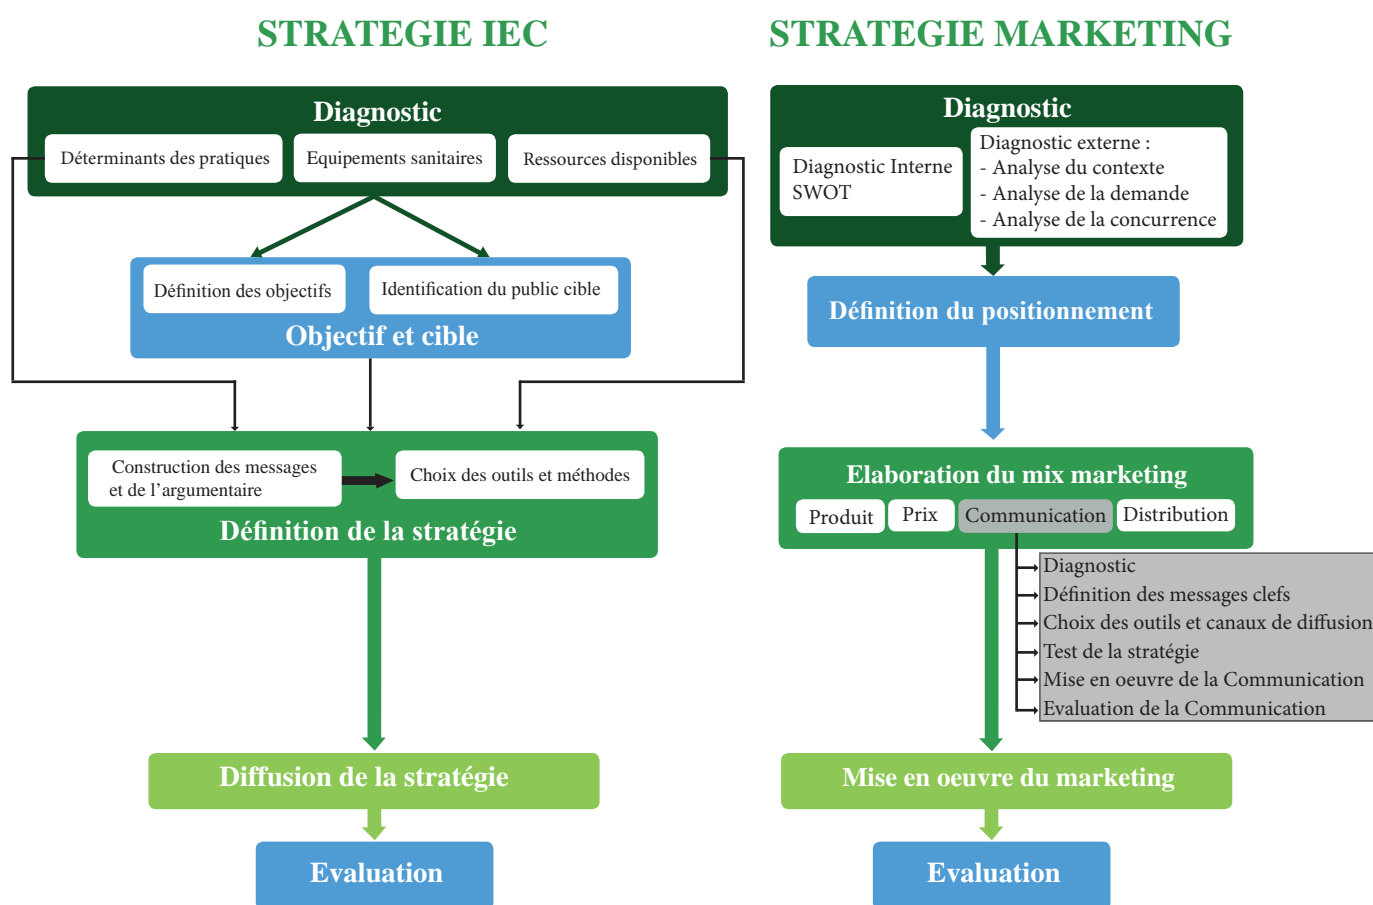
STRATEGIE IEC

Diagnostic

Déterminants des pratiques

Equipements sanitaires

Ressources disponibles

Définition des objectifs

Identification du public cible

Objectif et cible

Construction des messages et de l'argumentaire

Choix des outils et méthodes

Définition de la stratégie

Diffusion de la stratégie

Evaluation

STRATEGIE MARKETING

Diagnostic

Diagnostic Interne SWOT

Diagnostic externe :
- Analyse du contexte
- Analyse de la demande
- Analyse de la concurrence

Définition du positionnement

Elaboration du mix marketing

Produit

Prix

Communication

Distribution

Diagnostic
Définition des messages clefs
Choix des outils et canaux de diffusion
Test de la stratégie
Mise en oeuvre de la Communication
Evaluation de la Communication

Mise en oeuvre du marketing

Evaluation